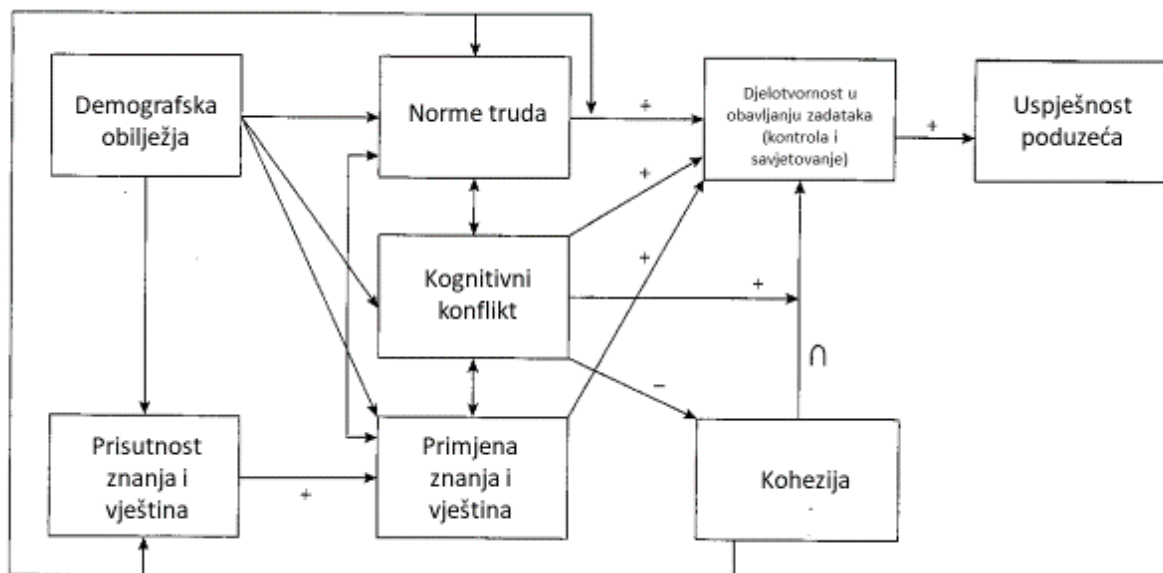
Demografska obilježja

Norme truda

+

Djelotvornost u obavljanju zadataka (kontrola i savjetovanje)

+

Uspješnost poduzeća

+

+

Kognitivni konflikt

+

+

∩

−

Prisutnost znanja i vještina

+

Primjena znanja i vještina

Kohezija